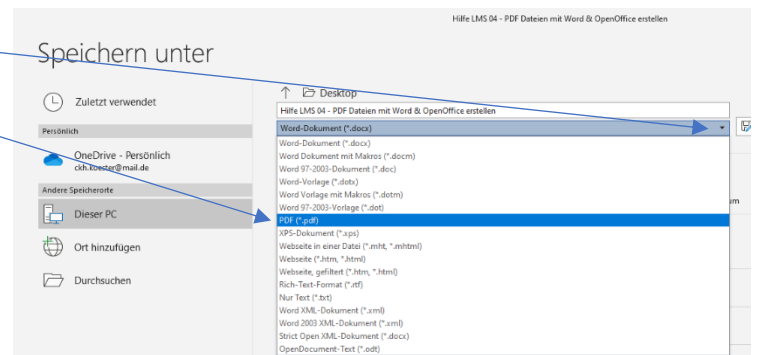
Hilfe LMS 04 - PDF Dateien mit Word & OpenOffice erstellen

Speichern unter

Zuletzt verwendet

Persönlich

OneDrive - Persönlich
ckh.koester@mail.de

Andere Speicherorte

Dieser PC

Ort hinzufügen

Durchsuchen

Desktop

Hilfe LMS 04 - PDF Dateien mit Word & OpenOffice erstellen

Word-Dokument (*.docx)

Word-Dokument (*.docx)
Word Dokument mit Makros (*.docm)
Word 97-2003-Dokument (*.doc)
Word-Vorlage (*.dotx)
Word Vorlage mit Makros (*.dotm)
Word 97-2003-Vorlage (*.dot)
PDF (*.pdf)
XPS-Dokument (*.xps)
Webseite in einer Datei (*.mht, *.mhtml)
Webseite (*.htm, *.html)
Webseite, gefiltert (*.htm, *.html)
Rich-Text-Format (*.rtf)
Nur Text (*.txt)
Word XML-Dokument (*.xml)
Word 2003 XML-Dokument (*.xml)
Strict Open XML-Dokument (*.docx)
OpenDocument-Text (*.odt)

um